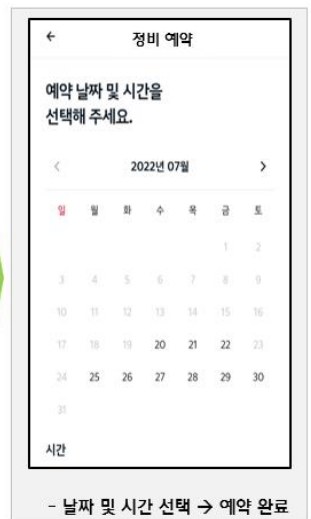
← 정비 예약

예약 날짜 및 시간을 선택해 주세요.

< 2022년 07월 >

| 일 | 월 | 화 | 수 | 목 | 금 | 토 |
|---|---|---|---|---|---|---|
| | | | | | 1 | 2 |
| 3 | 4 | 5 | 6 | 7 | 8 | 9 |
| 10 | 11 | 12 | 13 | 14 | 15 | 16 |
| 17 | 18 | 19 | 20 | 21 | 22 | 23 |
| 24 | 25 | 26 | 27 | 28 | 29 | 30 |
| 31 | | | | | | |

시간

- 날짜 및 시간 선택 → 예약 완료